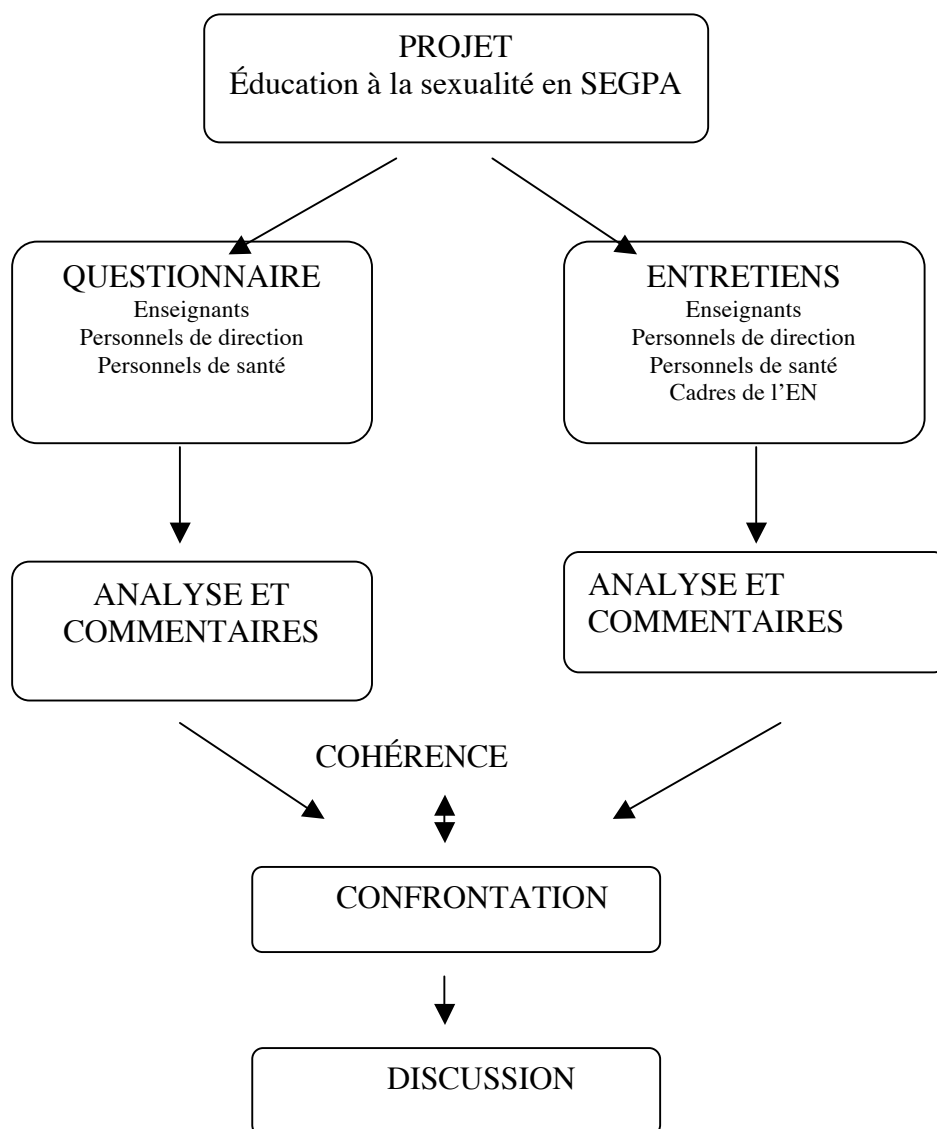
PROJET
Éducation à la sexualité en SEGPA

QUESTIONNAIRE
Enseignants
Personnels de direction
Personnels de santé

ENTRETIENS
Enseignants
Personnels de direction
Personnels de santé
Cadres de l'EN

ANALYSE ET COMMENTAIRES

ANALYSE ET COMMENTAIRES

COHÉRENCE

CONFRONTATION

DISCUSSION